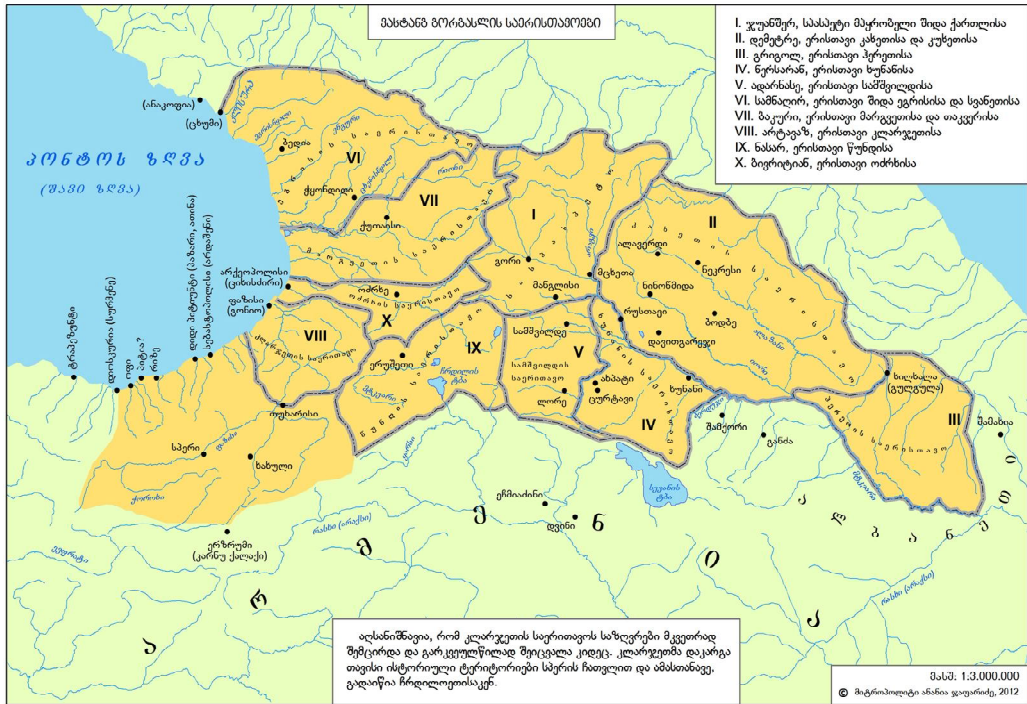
მაჰტანძ გორგასლის საერისთავოები

I. ჯუანშერ, სასპეტი მპყრობილი შიდა ქართლისა
II. დემეტრე, ერისთავი კახეთისა და კუხეთისა
III. გრიგოლ, ერისთავი ჰერეთისა
IV. ნერსარან, ერისთავი ხუნანისა
V. ადარნასე, ერისთავი სამშვილდისა
VI. სამნაირ, ერისთავი შიდა ეგრისისა და სვანეთისა
VII. ბაკურ, ერისთავი მარგვეთისა და თაკვერისა
VIII. არტავაზ, ერისთავი კლარჯეთისა
IX. ნასარ, ერისთავი წუნდისა
X. ბივრიტიან, ერისთავი ოძრხისა

პონტოს ზღვა
(შავი ზღვა)

(ანაკოფია)
(ცხუმი)
ბედია
ქუთაისი
VI
VII
I
II
III
IV
V
VIII
IX
X
ქუთაისი
არქეოპოლისი (ციხისძირი)
ფაზისი (ფოთი)
ოძრხე
გორი
მცხეთა
მანგლისი
ლაგოდეხი
ნეკრესი
ხორნაბუჯი
უჯარმა
რუსთავი
ბოდბე
დავითგარეჯი
სამშვილდე
სამშვილდის საერისთავო
ახტალა
წურტავი
ლორე
ხუნანი
ხუნანი
შამქორი
განძა
ხალხალი
(გულგულა)
შაბურანი
ართვინი
ტაოსკარი
სპერი
ბაბერდი
ერზრუმი
(კარნუ ქალაქი)
ტრაპიზონი
ათინა
რიზე
ახტალა?
ბათუმი
ეჩმიაძინი
დვინი

სომხეთი
ბიზანტია
ალბანეთი

აღსანიშნავია, რომ კლარჯეთის საერისთავოს საზღვრები მკვეთრად შემცირდა და გარკვეულწილად შეიცვალა კიდეც. კლარჯეთმა დაკარგა თავისი ისტორიული ტერიტორიების სპერის ჩათვლით და ამასთანავე, გაფართოვდა ჩრდილოეთისაკენ.

მასშ. 1:3.000.000
© მიტროპოლიტი ანანია ჯაფარიძე, 2012